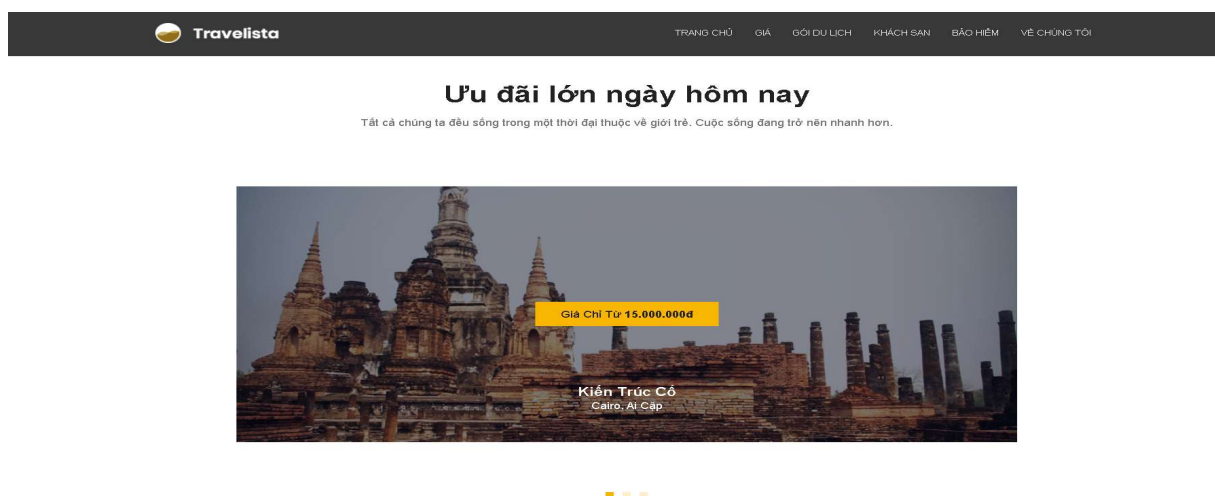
Travelista

TRANG CHỦ GIÁ GÓI DU LỊCH KHÁCH SẠN BẢO HIỂM VỀ CHÚNG TÔI

Ưu đãi lớn ngày hôm nay

Tất cả chúng ta đều sống trong một thời đại thuộc về giới trẻ. Cuộc sống đang trở nên nhanh hơn.

Giá Chỉ Từ 15.000.000đ

Kiến Trúc Cổ
Cairo, Ai Cập